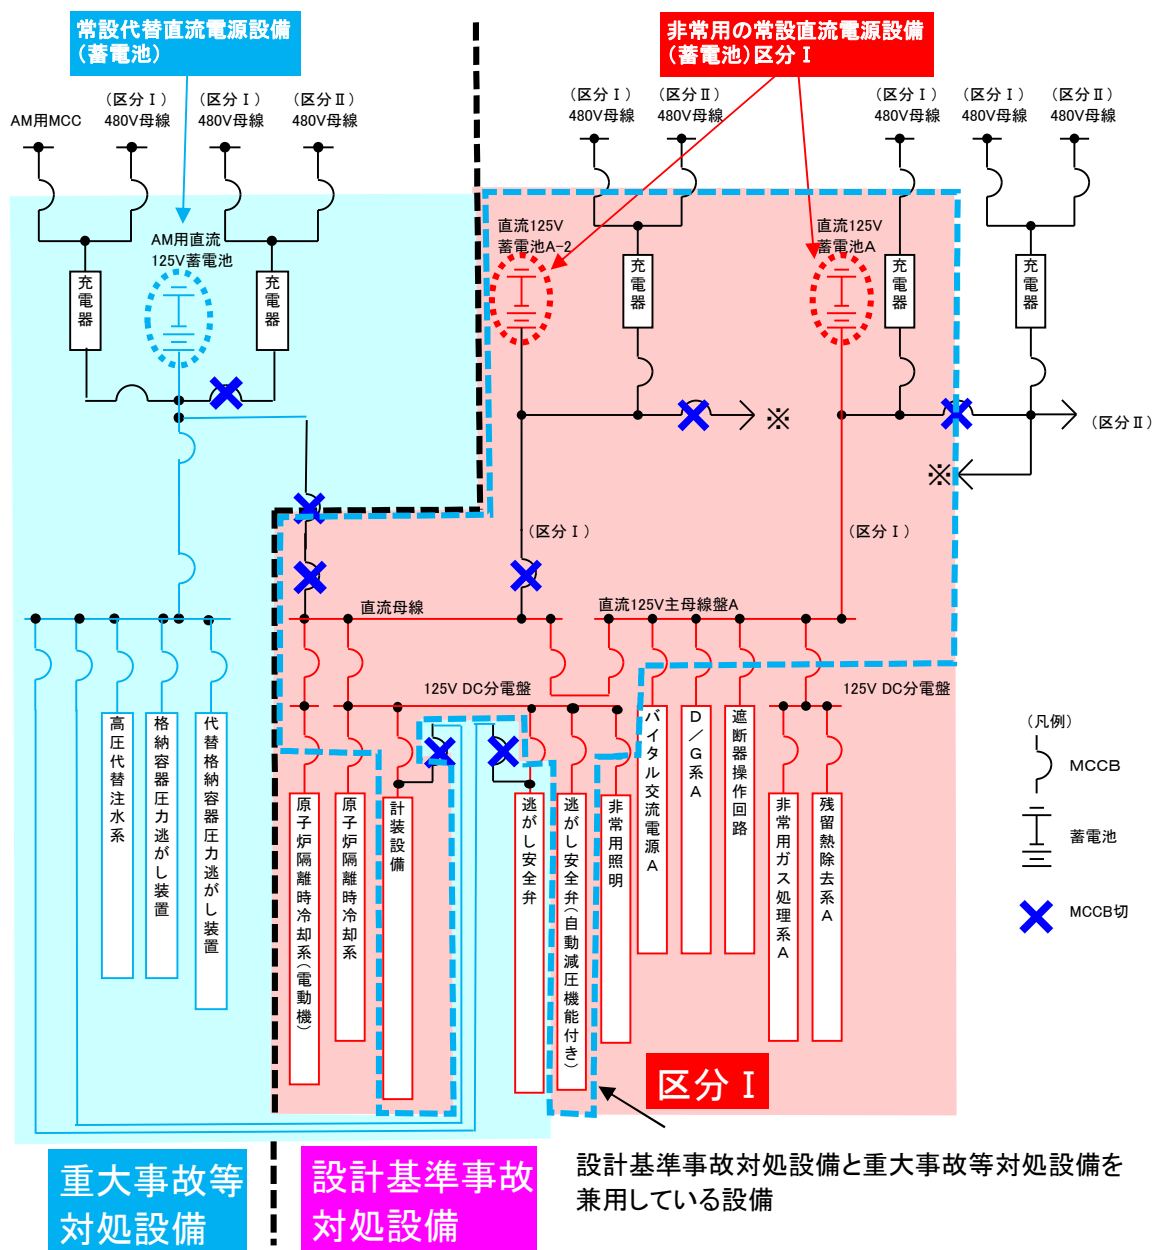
常設代替直流電源設備
（蓄電池）

非常用の常設直流電源設備
（蓄電池）区分Ⅰ

AM用MCC

（区分Ⅰ）
480V母線

（区分Ⅰ）
480V母線

（区分Ⅱ）
480V母線

（区分Ⅰ）
480V母線

（区分Ⅱ）
480V母線

（区分Ⅰ）
480V母線

（区分Ⅰ）
480V母線

（区分Ⅱ）
480V母線

AM用直流
125V蓄電池

充電器

充電器

直流125V
蓄電池A-2

充電器

直流125V
蓄電池A

充電器

充電器

※

（区分Ⅱ）

※

（区分Ⅰ）

（区分Ⅰ）

直流母線

直流125V主母線盤A

125V DC分電盤

125V DC分電盤

高圧代替注水系

格納容器圧力逃がし装置

代替格納容器圧力逃がし装置

原子炉隔離時冷却系（電動機）

原子炉隔離時冷却系

計装設備

逃がし安全弁

逃がし安全弁（自動減圧機能付き）

非常用照明

バイタル交流電源A

D／G系A

遮断器操作回路

非常用ガス処理系A

残留熱除去系A

（凡例）

MCCB

蓄電池

MCCB切

区分Ⅰ

設計基準事故対処設備と重大事故等対処設備を兼用している設備

重大事故等対処設備

設計基準事故対処設備